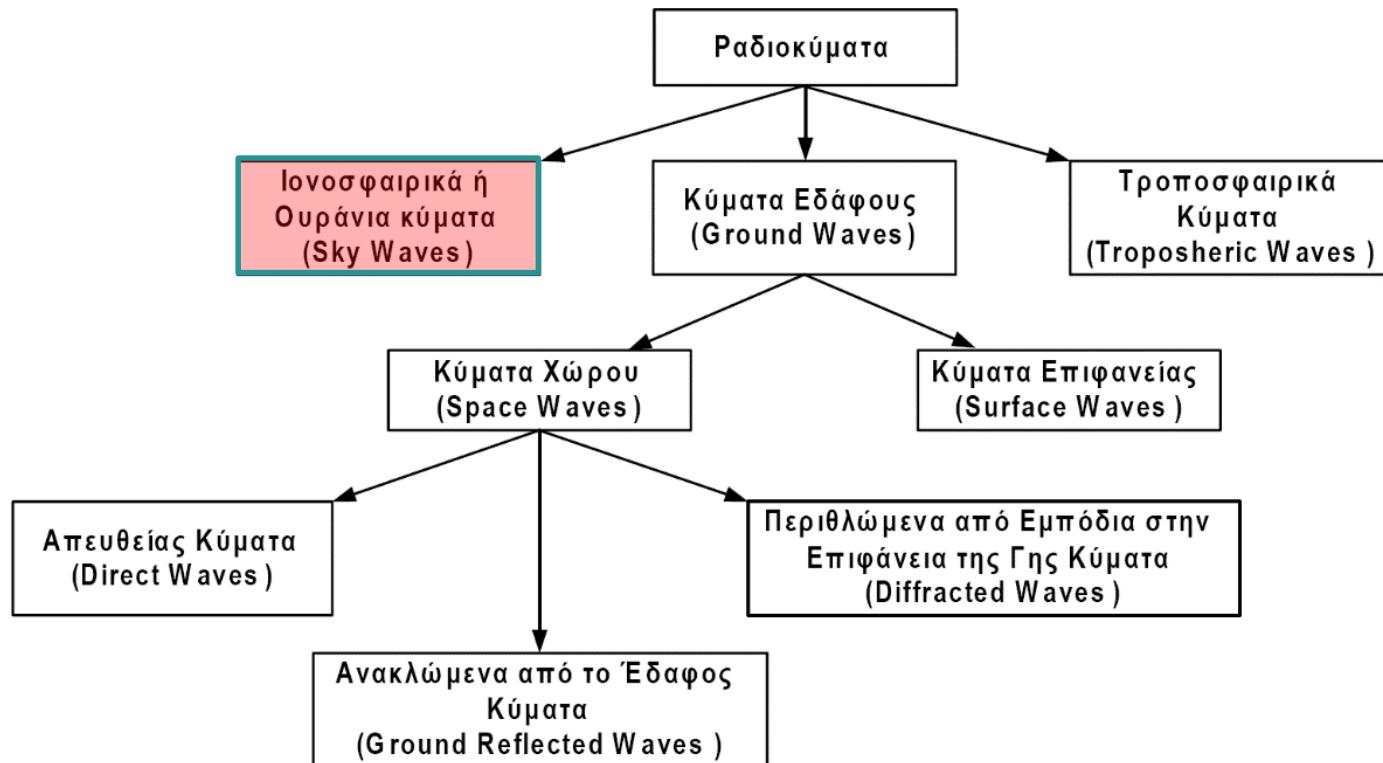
Ραδιοκύματα

Ιονοσφαιρικά ή Ουράνια κύματα (Sky Waves)

Κύματα Εδάφους (Ground Waves)

Τροποσφαιρικά Κύματα (Troposheric Waves )

Κύματα Χώρου (Space Waves)

Κύματα Επιφανείας (Surface Waves )

Απευθείας Κύματα (Direct Waves )

Περιθλώμενα από Εμπόδια στην Επιφάνεια της Γης Κύματα (Diffracted Waves )

Ανακλώμενα από το Έδαφος Κύματα (Ground Reflected Waves )